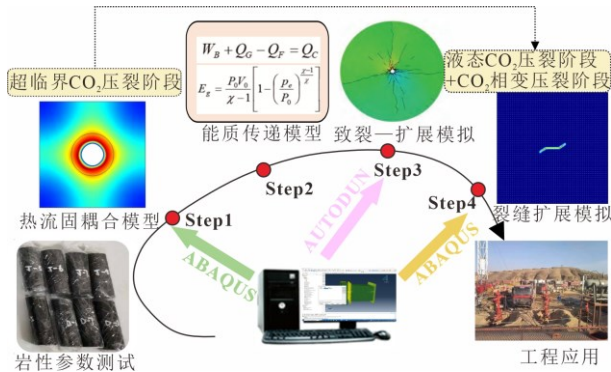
超临界$CO_2$压裂阶段

$W_B + Q_G - Q_F = Q_C$

$E_g = \frac{P_0 V_0}{\chi - 1}\left[1 - \left(\frac{p_e}{P_0}\right)^{\frac{\chi-1}{\chi}}\right]$

能质传递模型

致裂—扩展模拟

液态$CO_2$压裂阶段 +$CO_2$相变压裂阶段

裂缝扩展模拟

热流固耦合模型

Step1

Step2

Step3

Step4

ABAQUS

AUTODUN

ABAQUS

岩性参数测试

工程应用